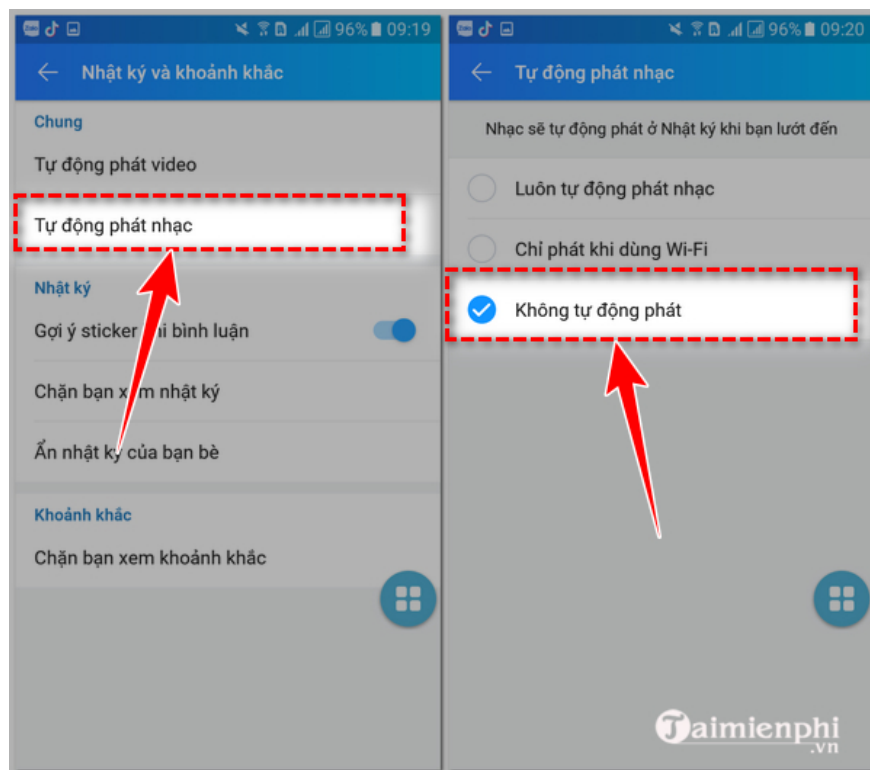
96% 09:19

Nhật ký và khoảnh khắc

Chung

Tự động phát video

Tự động phát nhạc

Nhật ký

Gợi ý sticker khi bình luận

Chặn bạn xem nhật ký

Ẩn nhật ký của bạn bè

Khoảnh khắc

Chặn bạn xem khoảnh khắc

96% 09:20

Tự động phát nhạc

Nhạc sẽ tự động phát ở Nhật ký khi bạn lướt đến

Luôn tự động phát nhạc

Chỉ phát khi dùng Wi-Fi

Không tự động phát

Taimienphi .vn